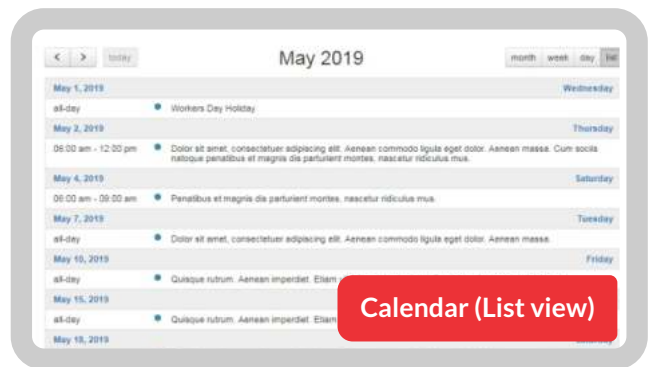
< > today

May 2019

month week day list

May 1, 2019 Wednesday

all-day Workers Day Holiday

May 2, 2019 Thursday

06:00 am - 12:00 pm Dolor sit amet, consectetuer adipiscing elit. Aenean commodo ligula eget dolor. Aenean massa. Cum sociis natoque penatibus et magnis dis parturient montes, nascetur ridiculus mus.

May 4, 2019 Saturday

06:00 am - 09:00 am Penatibus et magnis dis parturient montes, nascetur ridiculus mus.

May 7, 2019 Tuesday

all-day Dolor sit amet, consectetuer adipiscing elit. Aenean commodo ligula eget dolor. Aenean massa.

May 10, 2019 Friday

all-day Quisque rutrum. Aenean imperdiet. Etiam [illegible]

May 15, 2019

all-day Quisque rutrum. Aenean imperdiet. Etiam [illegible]

May 18, 2019

Calendar (List view)